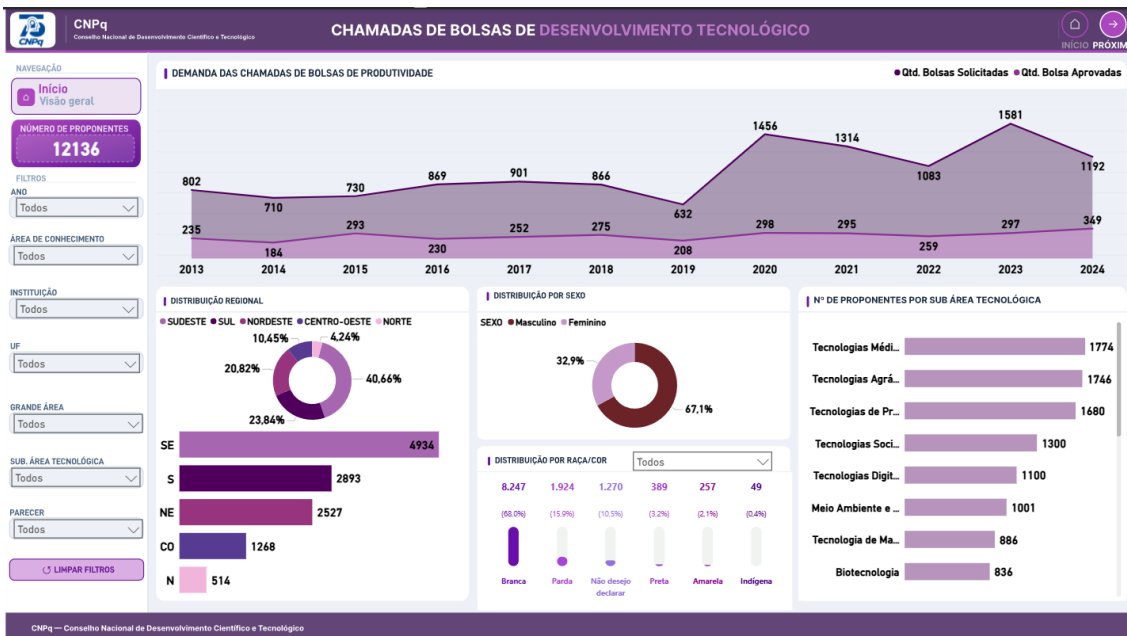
CNPq
CNPq
Conselho Nacional de Desenvolvimento Científico e Tecnológico

CHAMADAS DE BOLSAS DE DESENVOLVIMENTO TECNOLÓGICO

INÍCIO PRÓXIM

NAVEGAÇÃO
Início
Visão geral

NÚMERO DE PROPONENTES
12136

FILTROS
ANO
Todos
ÁREA DE CONHECIMENTO
Todos
INSTITUIÇÃO
Todos
UF
Todos
GRANDE ÁREA
Todos
SUB. ÁREA TECNOLÓGICA
Todos
PARECER
Todos

LIMPAR FILTROS

DEMANDA DAS CHAMADAS DE BOLSAS DE PRODUTIVIDADE
Qtd. Bolsas Solicitadas  Qtd. Bolsa Aprovadas

| Ano | Solicitadas | Aprovadas |
|---|---|---|
| 2013 | 802 | 235 |
| 2014 | 710 | 184 |
| 2015 | 730 | 293 |
| 2016 | 869 | 230 |
| 2017 | 901 | 252 |
| 2018 | 866 | 275 |
| 2019 | 632 | 208 |
| 2020 | 1456 | 298 |
| 2021 | 1314 | 295 |
| 2022 | 1083 | 259 |
| 2023 | 1581 | 297 |
| 2024 | 1192 | 349 |

DISTRIBUIÇÃO REGIONAL
SUDESTE  SUL  NORDESTE  CENTRO-OESTE  NORTE
10,45%  4,24%  20,82%  40,66%  23,84%

SE 4934
S 2893
NE 2527
CO 1268
N 514

DISTRIBUIÇÃO POR SEXO
SEXO  Masculino  Feminino
32,9%  67,1%

DISTRIBUIÇÃO POR RAÇA/COR
Todos

| 8.247 | 1.924 | 1.270 | 389 | 257 | 49 |
|---|---|---|---|---|---|
| (68,0%) | (15,9%) | (10,5%) | (3,2%) | (2,1%) | (0,4%) |
| Branca | Parda | Não desejo declarar | Preta | Amarela | Indígena |

Nº DE PROPONENTES POR SUB ÁREA TECNOLÓGICA
Tecnologias Médi... 1774
Tecnologias Agrá... 1746
Tecnologias de Pr... 1680
Tecnologias Soci... 1300
Tecnologias Digit... 1100
Meio Ambiente e ... 1001
Tecnologia de Ma... 886
Biotecnologia 836

CNPq — Conselho Nacional de Desenvolvimento Científico e Tecnológico